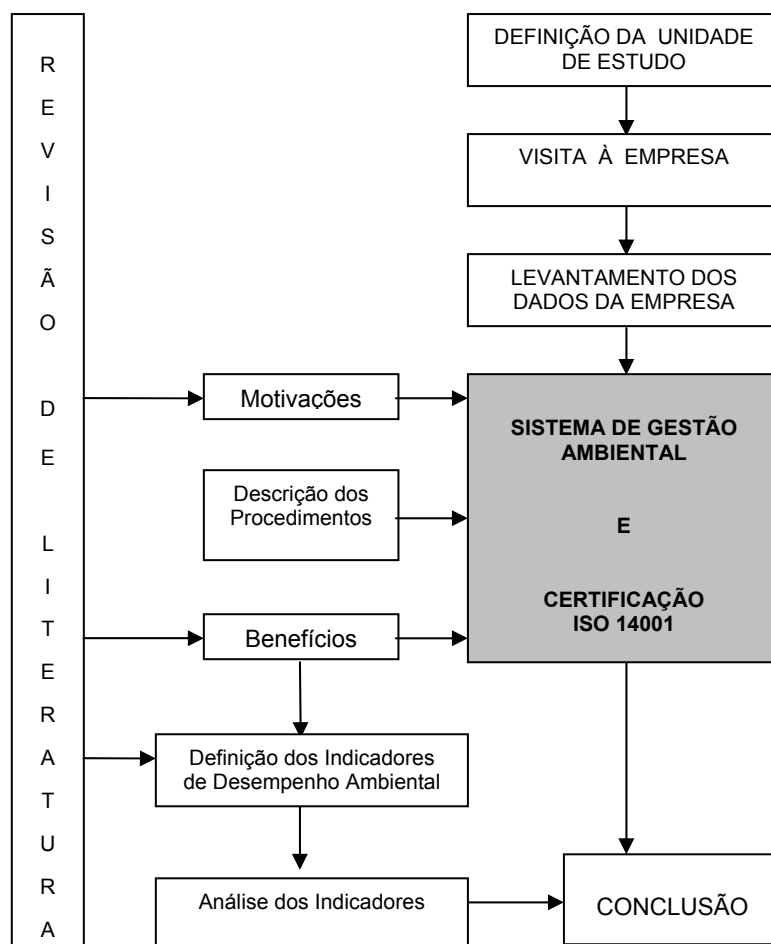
R
E
V
I
S
Ã
O

D
E

L
I
T
E
R
A
T
U
R
A

DEFINIÇÃO DA UNIDADE DE ESTUDO

VISITA À EMPRESA

LEVANTAMENTO DOS DADOS DA EMPRESA

Motivações

SISTEMA DE GESTÃO AMBIENTAL

E

CERTIFICAÇÃO ISO 14001

Descrição dos Procedimentos

Benefícios

Definição dos Indicadores de Desempenho Ambiental

Análise dos Indicadores

CONCLUSÃO